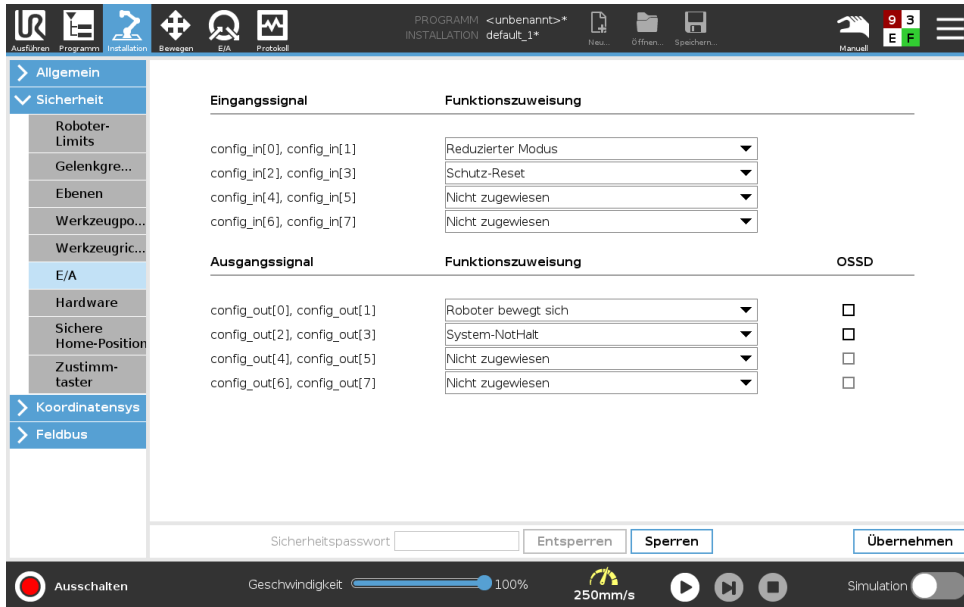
Ausführen Programm Installation Bewegen E/A Protokoll

PROGRAMM <unbenannt>*
INSTALLATION default_1*

Neu... Öffnen... Speichern...

Manuell

9 3
E F

Allgemein
Sicherheit
Roboter-Limits
Gelenkgre...
Ebenen
Werkzeugpo...
Werkzeugric...
E/A
Hardware
Sichere Home-Position
Zustimmtaster
Koordinatensys
Feldbus

| Eingangssignal | Funktionszuweisung |
|---|---|
| config_in[0], config_in[1] | Reduzierter Modus |
| config_in[2], config_in[3] | Schutz-Reset |
| config_in[4], config_in[5] | Nicht zugewiesen |
| config_in[6], config_in[7] | Nicht zugewiesen |

| Ausgangssignal | Funktionszuweisung | OSSD |
|---|---|---|
| config_out[0], config_out[1] | Roboter bewegt sich | ☐ |
| config_out[2], config_out[3] | System-NotHalt | ☐ |
| config_out[4], config_out[5] | Nicht zugewiesen | ☐ |
| config_out[6], config_out[7] | Nicht zugewiesen | ☐ |

Sicherheitspasswort Entsperren Sperren Übernehmen

Ausschalten Geschwindigkeit 100% 250mm/s Simulation